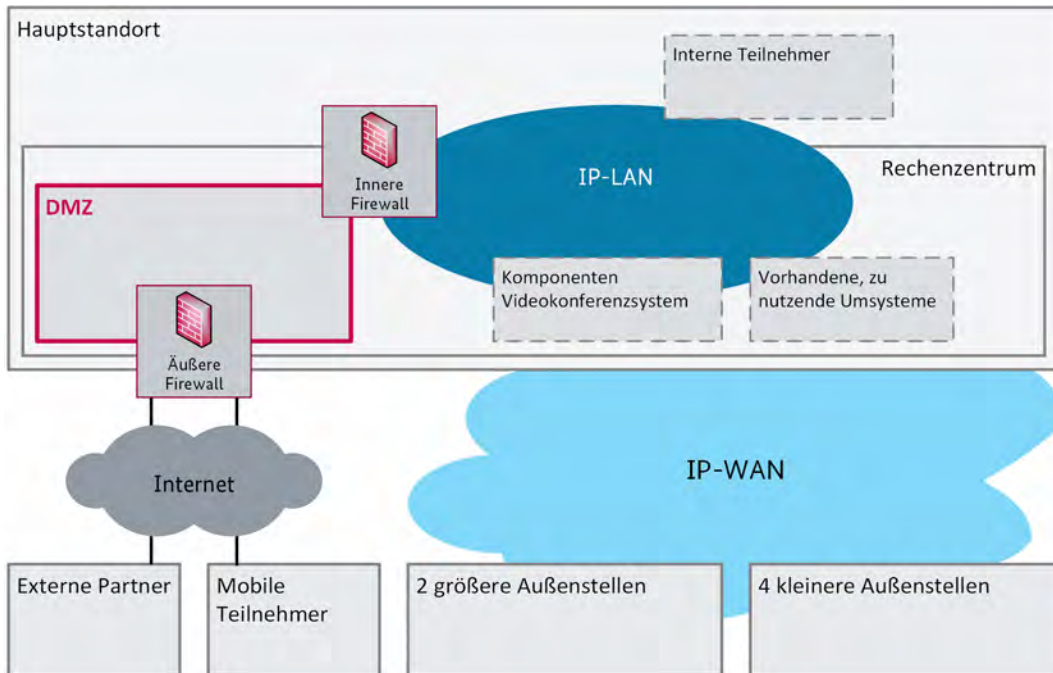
Hauptstandort

Interne Teilnehmer

Innere Firewall

IP-LAN

Rechenzentrum

DMZ

Komponenten Videokonferenzsystem

Vorhandene, zu nutzende Umsysteme

Äußere Firewall

Internet

IP-WAN

Externe Partner

Mobile Teilnehmer

2 größere Außenstellen

4 kleinere Außenstellen